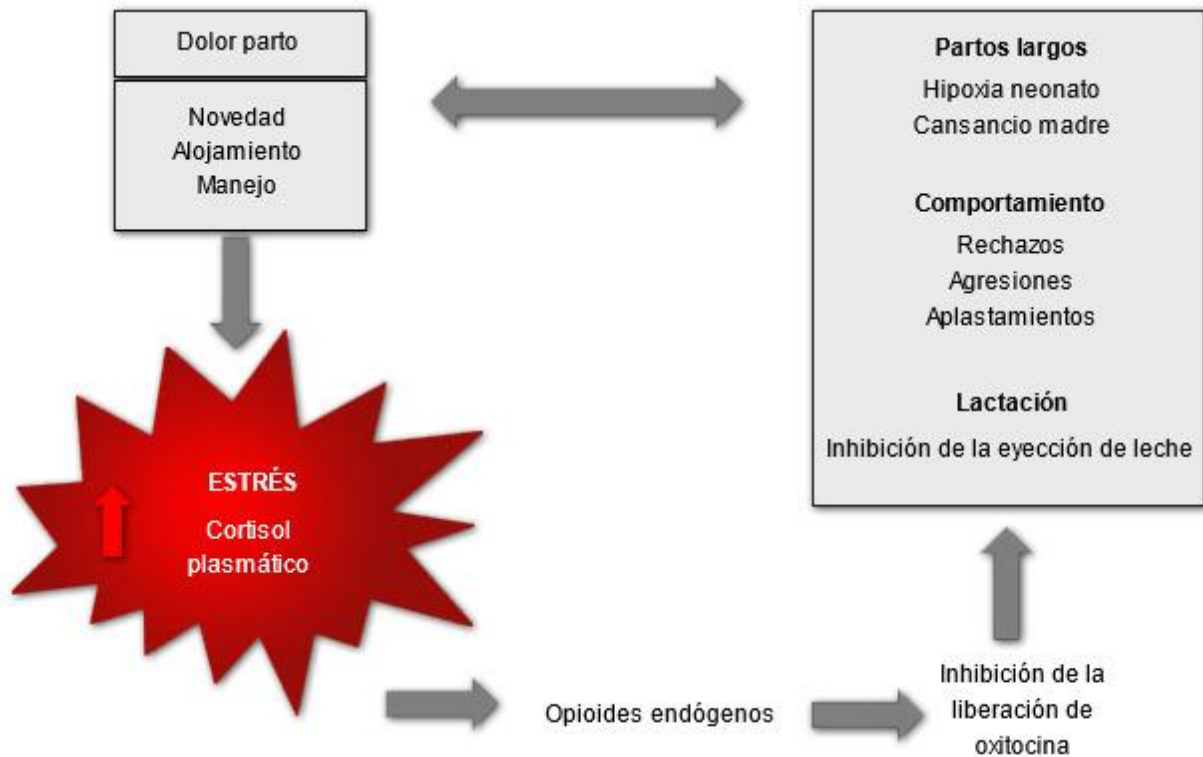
Dolor parto

Novedad
Alojamiento
Manejo

Partos largos
Hipoxia neonato
Cansancio madre

Comportamiento
Rechazos
Agresiones
Aplastamientos

Lactación
Inhibición de la eyección de leche

ESTRÉS
Cortisol plasmático

Opioides endógenos

Inhibición de la liberación de oxitocina